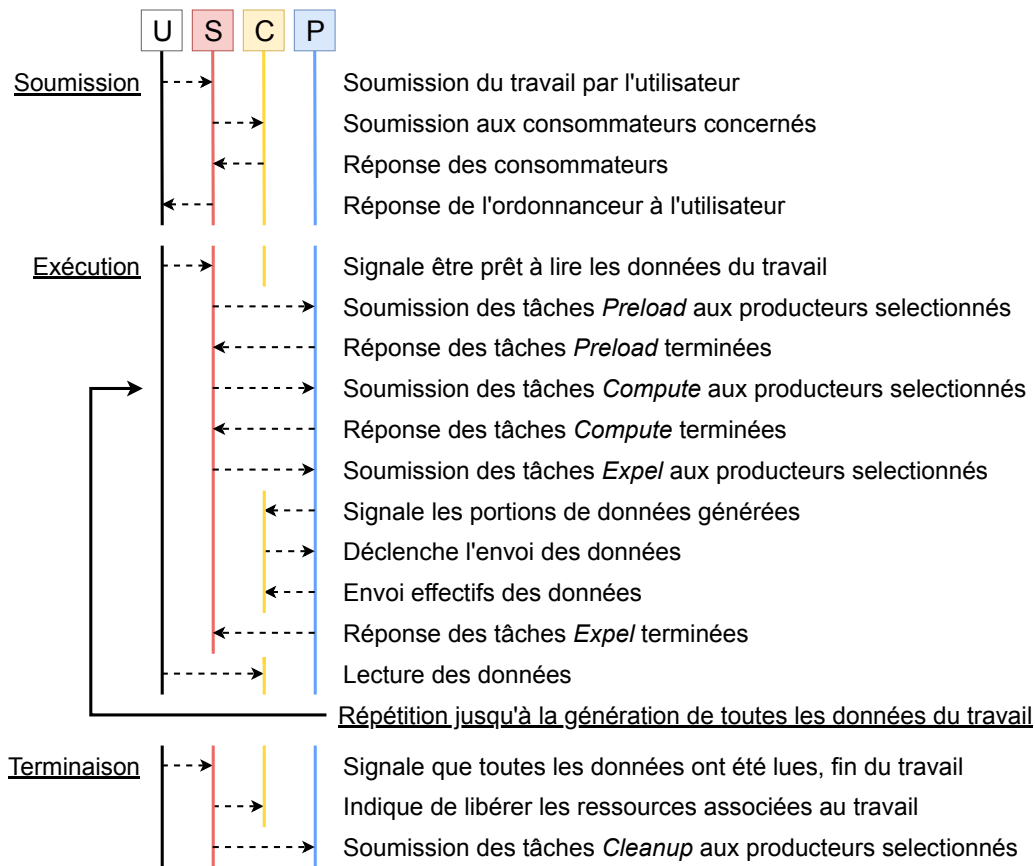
U S C P

Soumission

Soumission du travail par l'utilisateur

Soumission aux consommateurs concernés

Réponse des consommateurs

Réponse de l'ordonnanceur à l'utilisateur

Exécution

Signale être prêt à lire les données du travail

Soumission des tâches *Preload* aux producteurs selectionnés

Réponse des tâches *Preload* terminées

Soumission des tâches *Compute* aux producteurs selectionnés

Réponse des tâches *Compute* terminées

Soumission des tâches *Expel* aux producteurs selectionnés

Signale les portions de données générées

Déclenche l'envoi des données

Envoi effectifs des données

Réponse des tâches *Expel* terminées

Lecture des données

Répétition jusqu'à la génération de toutes les données du travail

Terminaison

Signale que toutes les données ont été lues, fin du travail

Indique de libérer les ressources associées au travail

Soumission des tâches *Cleanup* aux producteurs selectionnés